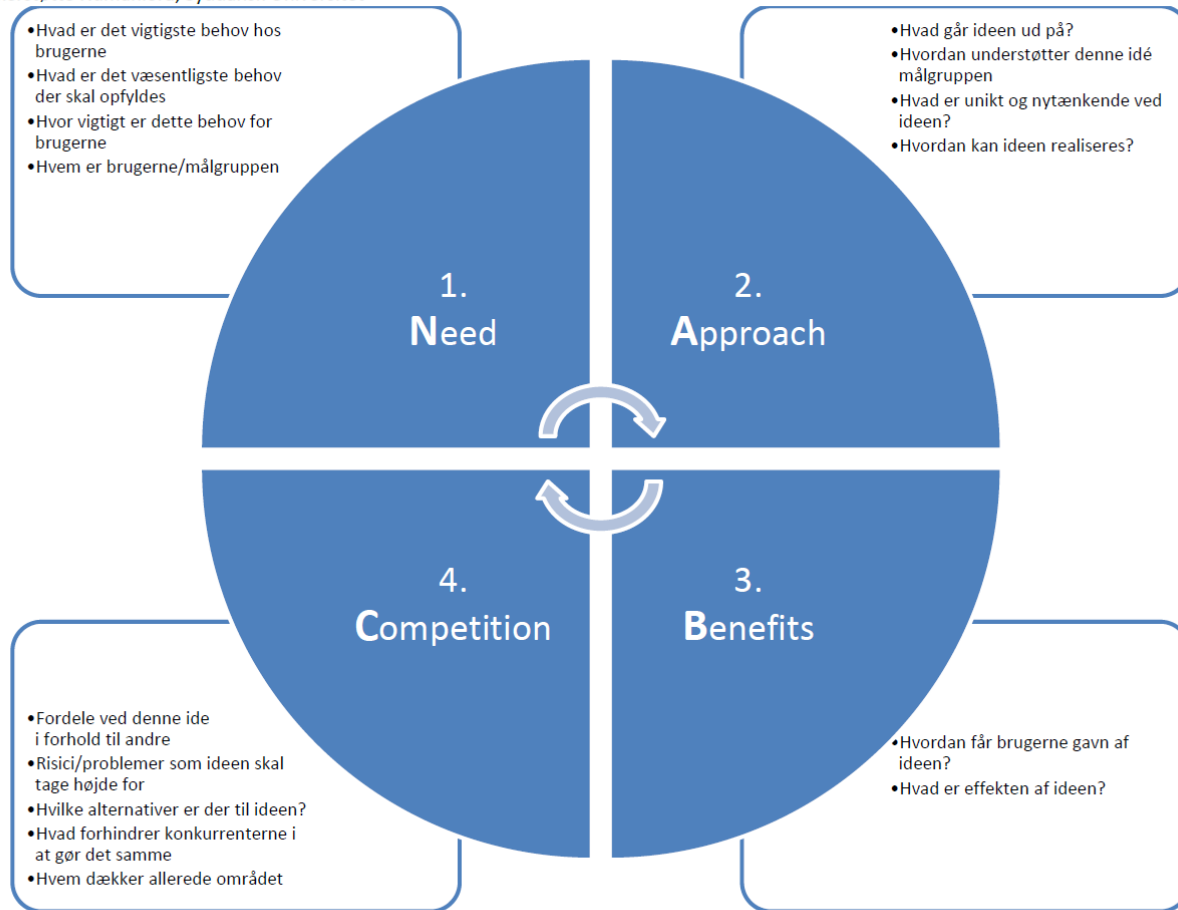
•Hvad er det vigtigste behov hos brugerne
•Hvad er det væsentligste behov der skal opfyldes
•Hvor vigtigt er dette behov for brugerne
•Hvem er brugerne/målgruppen

•Hvad går ideen ud på?
•Hvordan understøtter denne idé målgruppen
•Hvad er unikt og nytænkende ved ideen?
•Hvordan kan ideen realiseres?

1.
Need

2.
Approach

4.
Competition

3.
Benefits

•Fordele ved denne ide i forhold til andre
•Risici/problemer som ideen skal tage højde for
•Hvilke alternativer er der til ideen?
•Hvad forhindrer konkurrenterne i at gør det samme
•Hvem dækker allerede området

•Hvordan får brugerne gavn af ideen?
•Hvad er effekten af ideen?